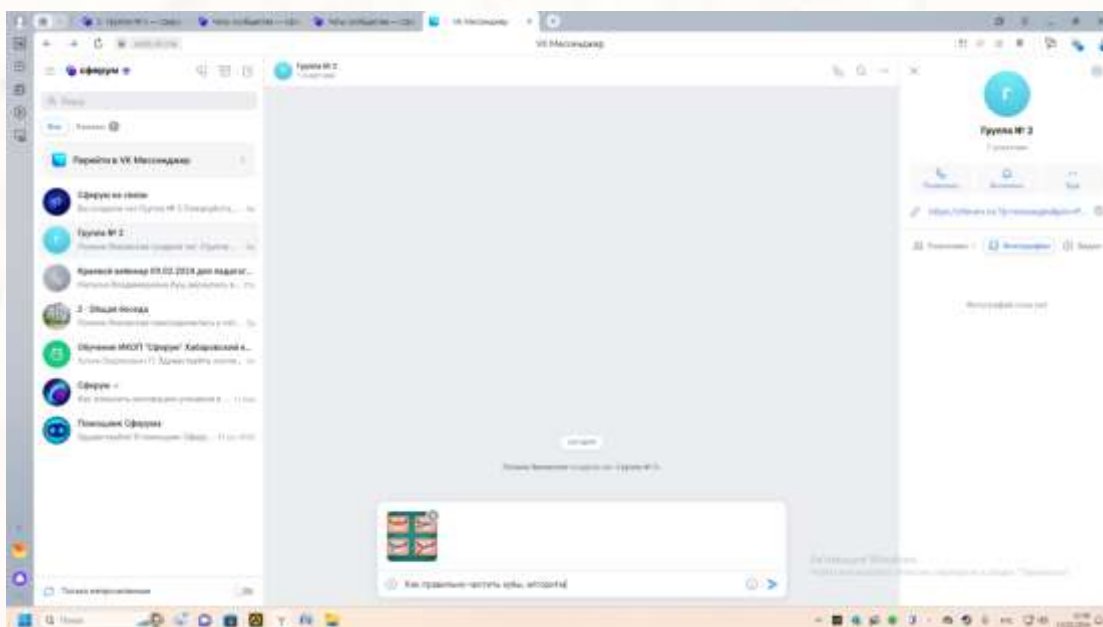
VK Мессенджер

сферум

Перейти в VK Мессенджер

Сферум на связи

Группа № 2

Краевой вебинар 05.02.2024 для педагог...

2 - Общая беседа

Обучение ИКОП "Сферум" Хабаровский к...

Сферум

Помощник Сферума

Группа № 2

Группа № 2

Как правильно чистить зубы, алгоритм

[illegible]